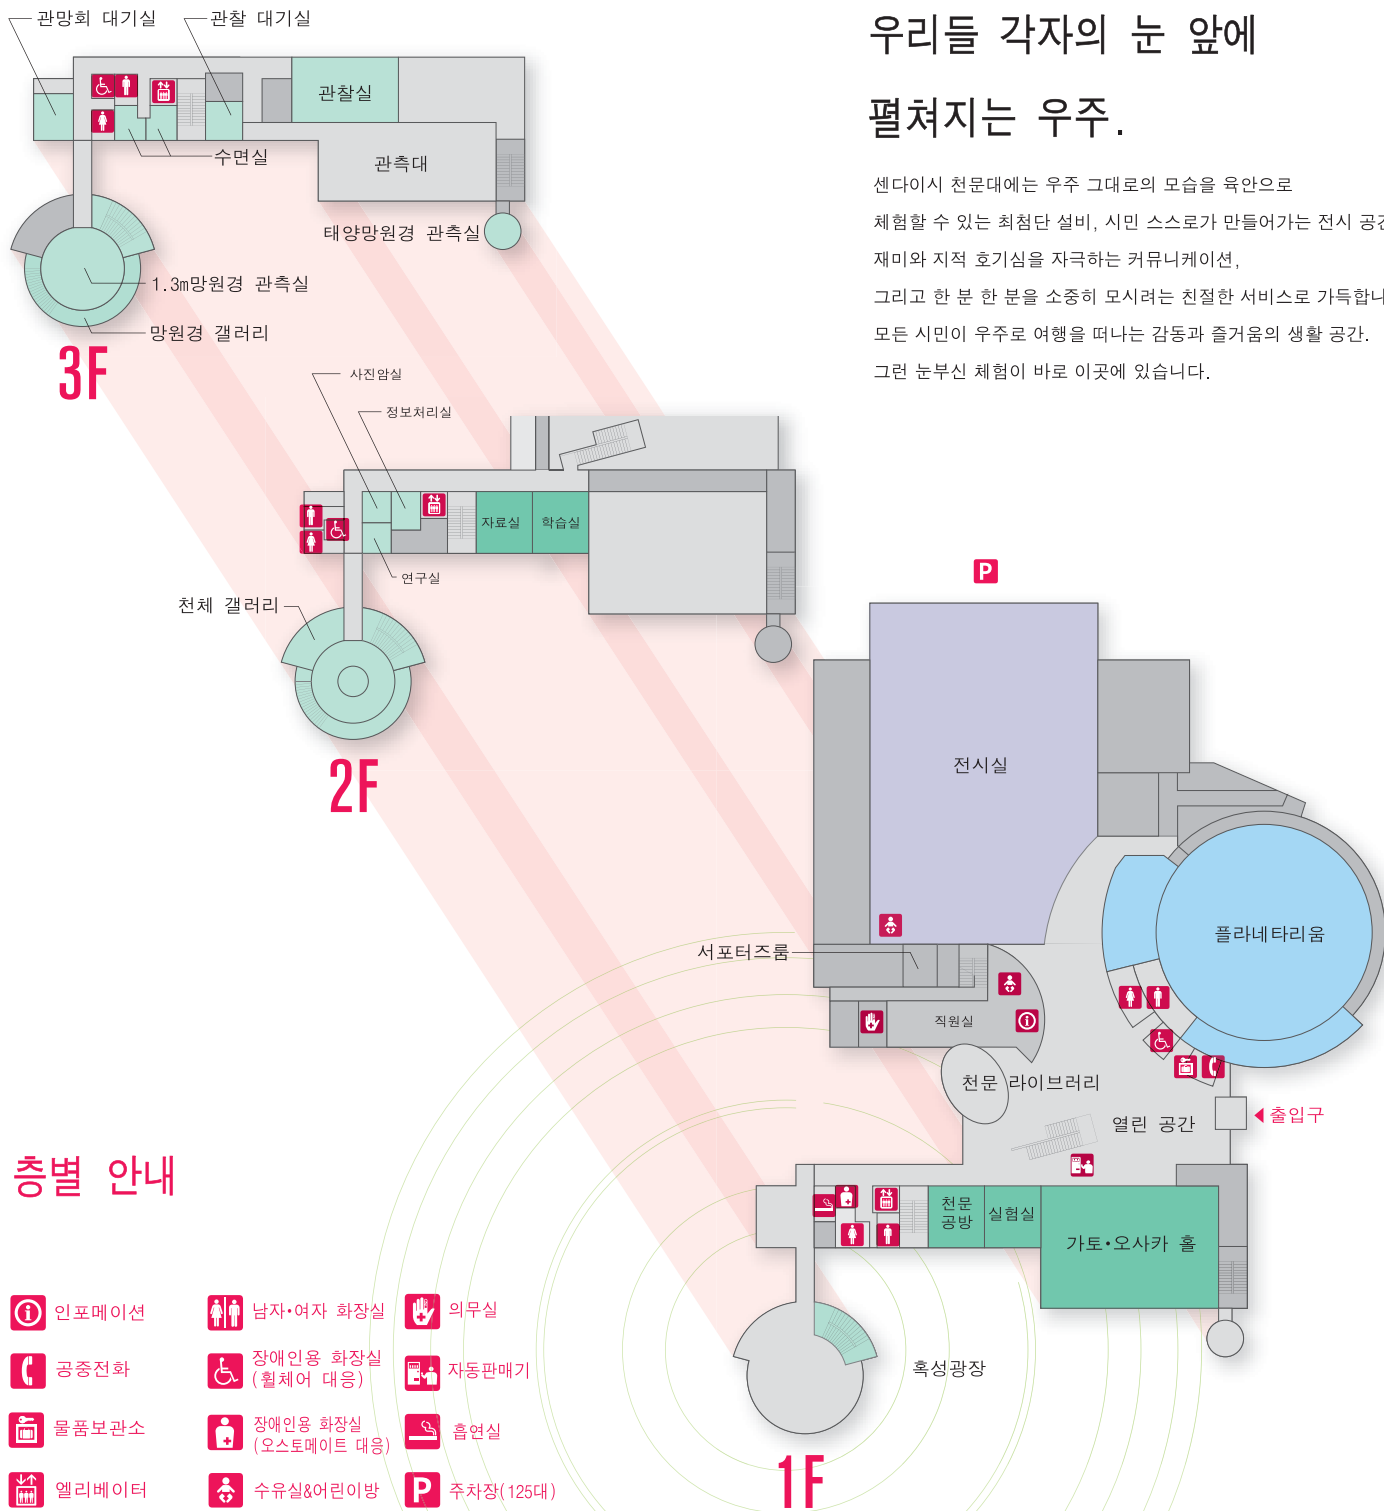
관망회 대기실
관찰 대기실
관찰실
관측대
수면실
태양망원경 관측실
1.3m망원경 관측실
망원경 갤러리
3F

우리들 각자의 눈 앞에
펼쳐지는 우주.

센다이시 천문대에는 우주 그대로의 모습을 육안으로
체험할 수 있는 최첨단 설비, 시민 스스로가 만들어가는 전시 공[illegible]
재미와 지적 호기심을 자극하는 커뮤니케이션,
그리고 한 분 한 분을 소중히 모시려는 친절한 서비스로 가득합니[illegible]
모든 시민이 우주로 여행을 떠나는 감동과 즐거움의 생활 공간.
그런 눈부신 체험이 바로 이곳에 있습니다.

사진암실
정보처리실
자료실
학습실
연구실
천체 갤러리
2F

P
전시실
플라네타리움
서포터즈룸
직원실
천문 라이브러리
열린 공간
출입구
천문 공방
실험실
가토·오사카 홀
혹성광장
1F

층별 안내

인포메이션
공중전화
물품보관소
엘리베이터
남자·여자 화장실
장애인용 화장실 (휠체어 대응)
장애인용 화장실 (오스토메이트 대응)
수유실&어린이방
의무실
자동판매기
흡연실
주차장(125대)